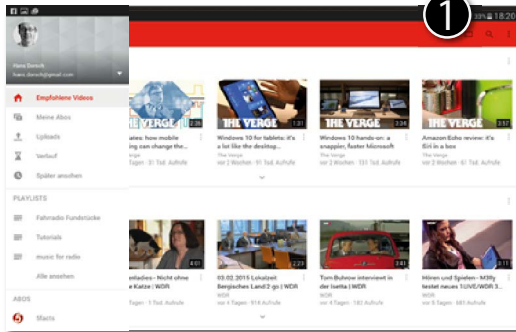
1

18:20

Hans Dorsch
hans.dorsch@gmail.com

Empfohlene Videos
Meine Abos
Uploads
Verlauf
Später ansehen

PLAYLISTS
Fahrradio Fundstücke
Tutorials
music for radio
Alle ansehen

ABOS
Maxis

THE VERGE
raies: how mobile g can change the...
Verge · 31 Tsd. Aufrufe

THE VERGE
Windows 10 for tablets: it's a lot like the desktop...
The Verge
vor 2 Wochen · 91 Tsd. Aufrufe

THE VERGE
Windows 10 hands-on: a snappier, faster Microsoft
The Verge
vor 2 Wochen · 151 Tsd. Aufrufe

THE VERGE
Amazon Echo review: it's Siri in a box
The Verge
vor 2 Wochen · 52 Tsd. Aufrufe

enladies - Nicht ohne Katze | WDR
Tagen · 5 Tsd. Aufrufe

03.02.2015 Lokalzeit Bergisches Land/2 go | WDR
WDR
vor 4 Tagen · 91 K Aufrufe

Tom Buhrow interviewt in der Isetta | WDR
WDR
vor 4 Tagen · 8 Tsd. Aufrufe

Hören und Spielen - M3By testet neues 1LIVE/WDR 3...
WDR
vor 3 Tagen · 5 Tsd. Aufrufe